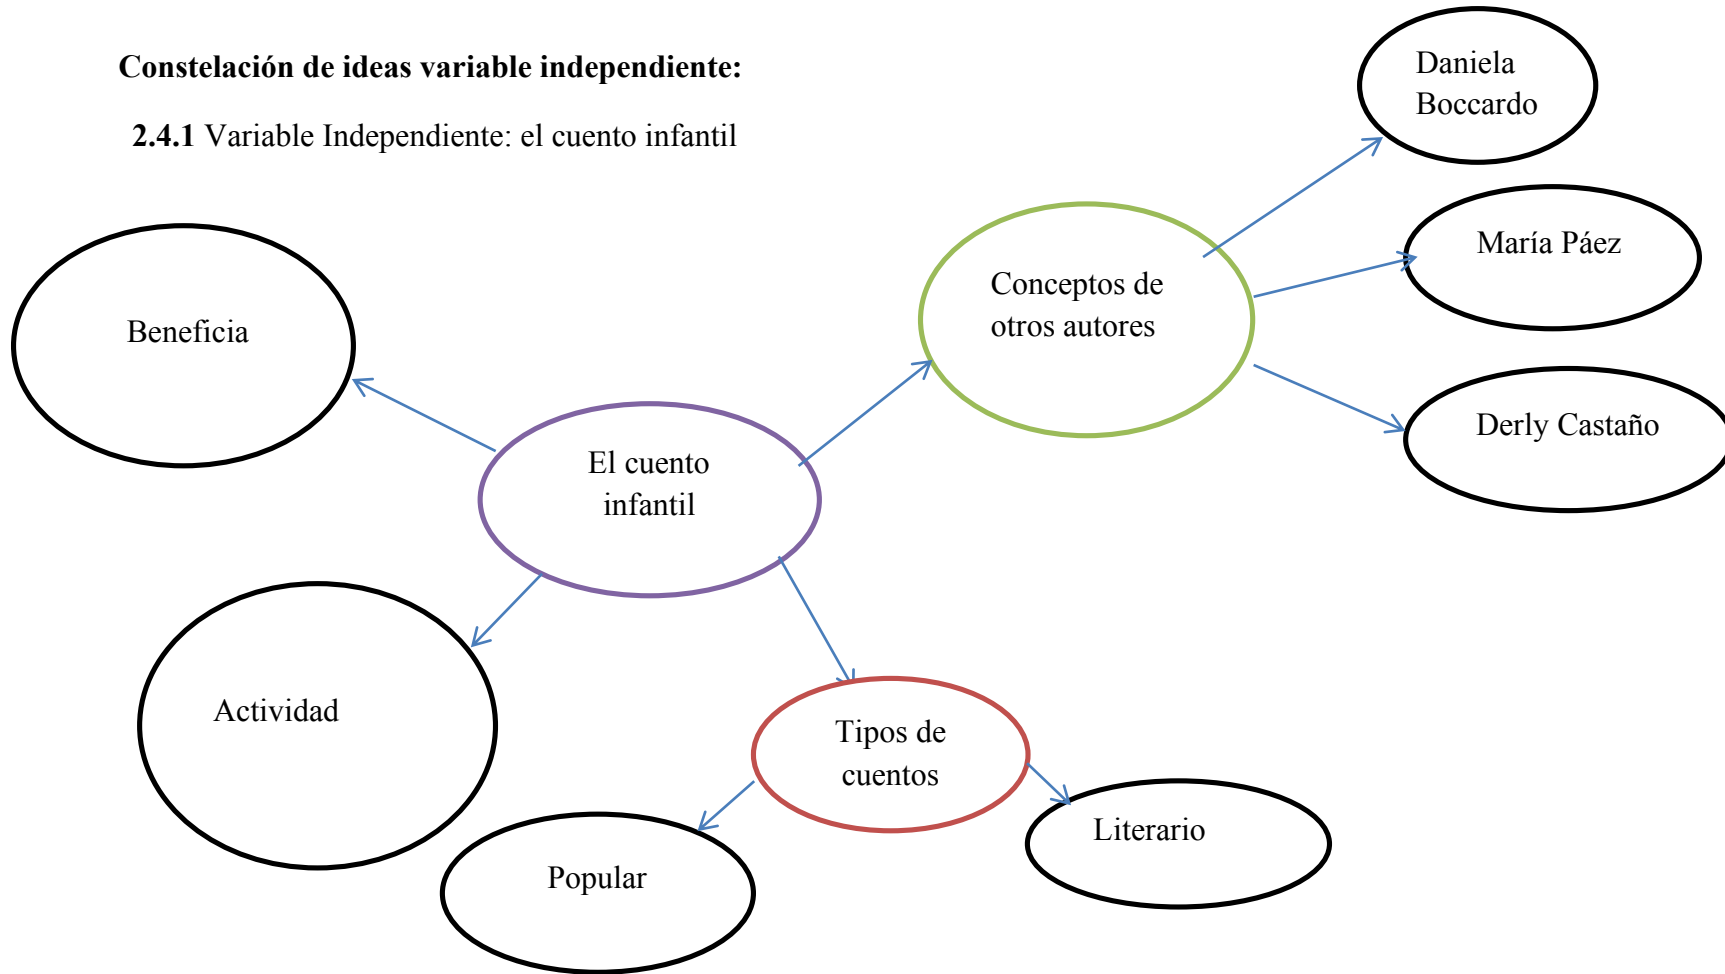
**Constelación de ideas variable independiente:**

**2.4.1** Variable Independiente: el cuento infantil

Daniela Boccardo

María Páez

Conceptos de otros autores

Beneficia

Derly Castaño

El cuento infantil

Actividad

Tipos de cuentos

Literario

Popular